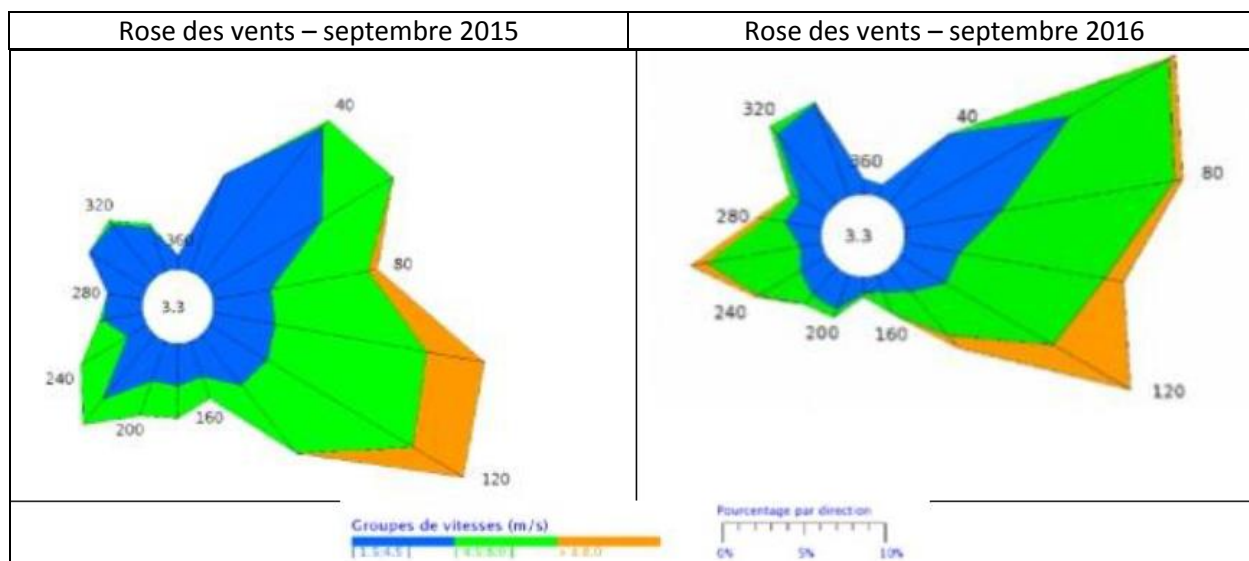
| Rose des vents – septembre 2015 | Rose des vents – septembre 2016 |
|---|---|
| 40<br>320<br>360<br>80<br>280<br>3.3<br>240<br>200<br>160<br>120 | 320<br>40<br>360<br>80<br>280<br>3.3<br>240<br>200<br>160<br>120 |

Groupes de vitesses (m/s)
[ 1.5:4.5 [ [ 4.5:8.0 [ > 8.0

Pourcentage par direction
0% 5% 10%